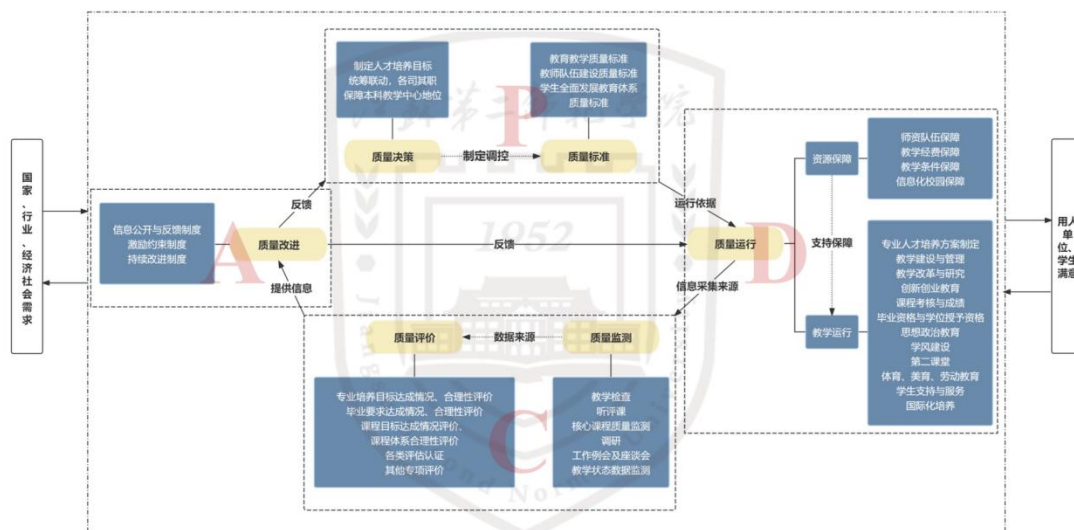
国家、行业、经济社会需求

制定人才培养目标
统筹联动，各司其职
保障本科教学中心地位

教育教学质量标准
教师队伍建设质量标准
学生全面发展教育体系
质量标准

质量决策
制定调控
质量标准

P

反馈

信息公开与反馈制度
激励约束制度
持续改进制度

质量改进

A

反馈

提供信息

1952

运行依据

质量运行

D

信息采集来源

资源保障

师资队伍保障
教学经费保障
教学条件保障
信息化校园保障

支持保障

教学运行

专业人才培养方案制定
教学建设与管理
教学改革与研究
创新创业教育
课程考核与成绩
毕业资格与学位授予资格
思想政治教育
学风建设
第二课堂
体育、美育、劳动教育
学生支持与服务
国际化培养

用人单位、学生满意

质量评价
数据来源
质量监测

专业培养目标达成情况、合理性评价
毕业要求达成情况、合理性评价
课程目标达成情况评价、
课程体系合理性评价
各类评估认证
其他专项评价

C

教学检查
听评课
核心课程质量监测
调研
工作例会及座谈会
教学状态数据监测